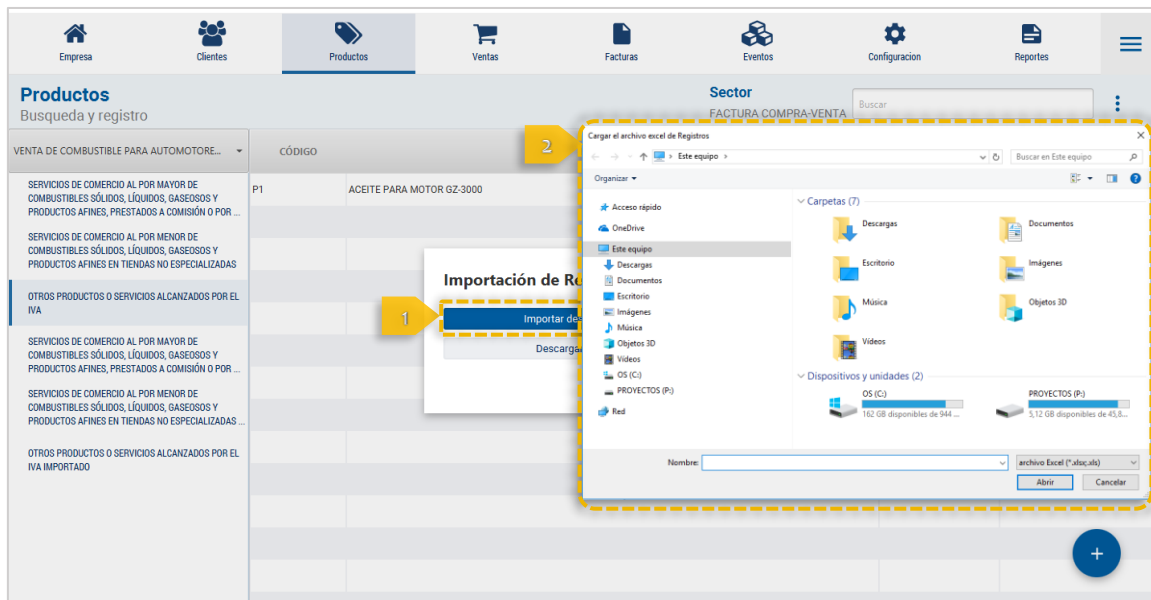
Empresa
Clientes
Productos
Ventas
Facturas
Eventos
Configuracion
Reportes

Productos
Busqueda y registro

Sector
FACTURA COMPRA-VENTA

Buscar

VENTA DE COMBUSTIBLE PARA AUTOMOTORE...

CÓDIGO

SERVICIOS DE COMERCIO AL POR MAYOR DE COMBUSTIBLES SÓLIDOS, LÍQUIDOS, GASEOSOS Y PRODUCTOS AFINES, PRESTADOS A COMISIÓN O POR ...

SERVICIOS DE COMERCIO AL POR MENOR DE COMBUSTIBLES SÓLIDOS, LÍQUIDOS, GASEOSOS Y PRODUCTOS AFINES EN TIENDAS NO ESPECIALIZADAS

OTROS PRODUCTOS O SERVICIOS ALCANZADOS POR EL IVA

SERVICIOS DE COMERCIO AL POR MAYOR DE COMBUSTIBLES SÓLIDOS, LÍQUIDOS, GASEOSOS Y PRODUCTOS AFINES, PRESTADOS A COMISIÓN O POR ...

SERVICIOS DE COMERCIO AL POR MENOR DE COMBUSTIBLES SÓLIDOS, LÍQUIDOS, GASEOSOS Y PRODUCTOS AFINES EN TIENDAS NO ESPECIALIZADAS ...

OTROS PRODUCTOS O SERVICIOS ALCANZADOS POR EL IVA IMPORTADO

P1
ACEITE PARA MOTOR GZ-3000

Importación de R
1
Importar de
Descarg

2
Cargar el archivo excel de Registros
Este equipo >
Buscar en Este equipo
Organizar ▾
Acceso rápido
OneDrive
Este equipo
Descargas
Documentos
Escritorio
Imágenes
Música
Objetos 3D
Vídeos
OS (C:)
PROYECTOS (P:)
Red
Carpetas (7)
Descargas
Documentos
Escritorio
Imágenes
Música
Objetos 3D
Vídeos
Dispositivos y unidades (2)
OS (C:)
162 GB disponibles de 944 ...
PROYECTOS (P:)
5,12 GB disponibles de 45,8...
Nombre:
archivo Excel (*.xlsx;.xls)
Abrir
Cancelar

+